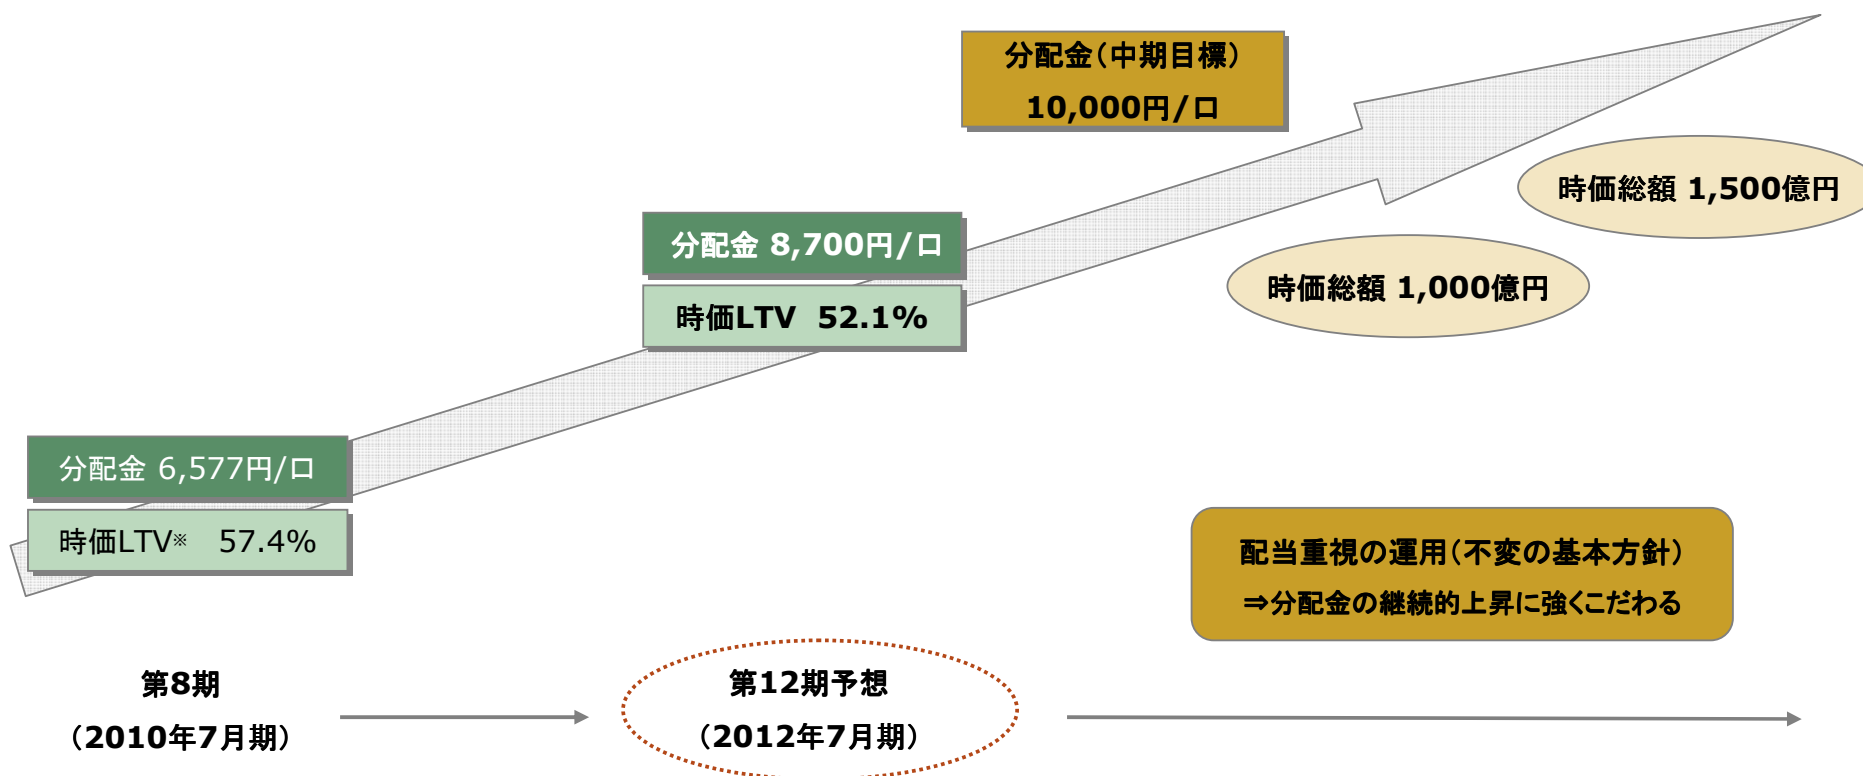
分配金（中期目標）
10,000円/口

分配金 8,700円/口
時価LTV 52.1%

時価総額 1,500億円

時価総額 1,000億円

分配金 6,577円/口
時価LTV※ 57.4%

配当重視の運用（不変の基本方針）
⇒分配金の継続的上昇に強くこだわる

第8期
（2010年7月期）

第12期予想
（2012年7月期）